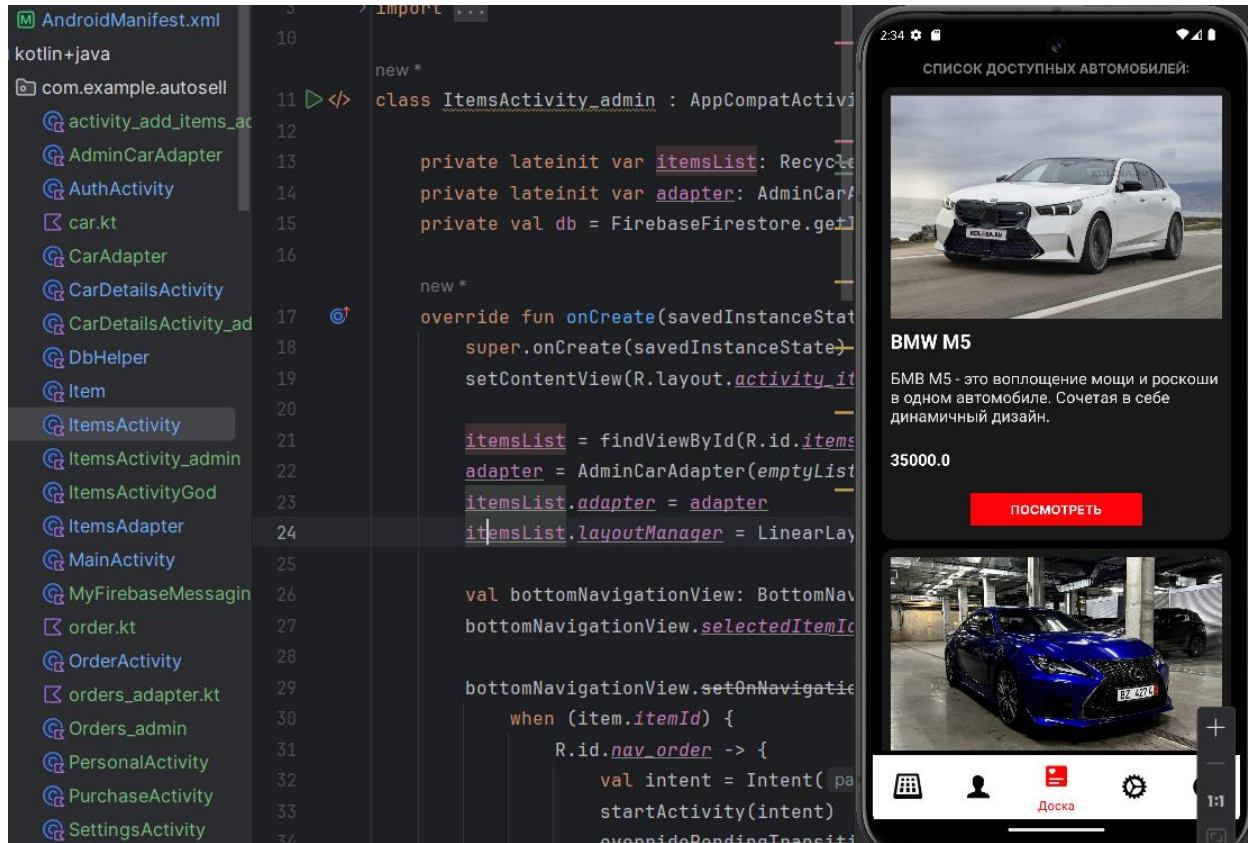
AndroidManifest.xml
kotlin+java
com.example.autosell
activity_add_items_ac
AdminCarAdapter
AuthActivity
car.kt
CarAdapter
CarDetailsActivity
CarDetailsActivity_ad
DbHelper
Item
ItemsActivity
ItemsActivity_admin
ItemsActivityGod
ItemsAdapter
MainActivity
MyFirebaseMessagin
order.kt
OrderActivity
orders_adapter.kt
Orders_admin
PersonalActivity
PurchaseActivity
SettingsActivity

3 import ...
10
new *
11 class ItemsActivity_admin : AppCompatActivi
12
13 private lateinit var itemsList: Recycle
14 private lateinit var adapter: AdminCarA
15 private val db = FirebaseFirestore.getI
16
new *
17 override fun onCreate(savedInstanceStat
18 super.onCreate(savedInstanceState)
19 setContentView(R.layout.activity_it
20
21 itemsList = findViewById(R.id.items
22 adapter = AdminCarAdapter(emptyList
23 itemsList.adapter = adapter
24 itemsList.layoutManager = LinearLay
25
26 val bottomNavigationView: BottomNav
27 bottomNavigationView.selectedItemId
28
29 bottomNavigationView.setOnNavigatio
30 when (item.itemId) {
31 R.id.nav_order -> {
32 val intent = Intent( pa
33 startActivity(intent)
34 overridePendingTransiti

2:34
СПИСОК ДОСТУПНЫХ АВТОМОБИЛЕЙ:
BMW M5
БМВ М5 - это воплощение мощи и роскоши в одном автомобиле. Сочетая в себе динамичный дизайн.
35000.0
ПОСМОТРЕТЬ
Доска
1:1